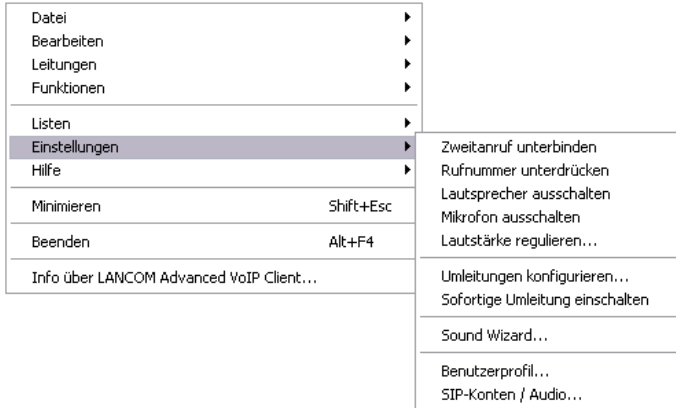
Datei
Bearbeiten
Leitungen
Funktionen

Listen
Einstellungen
Hilfe

Minimieren Shift+Esc

Beenden Alt+F4

Info über LANCOM Advanced VoIP Client...

Zweitanruf unterbinden
Rufnummer unterdrücken
Lautsprecher ausschalten
Mikrofon ausschalten
Lautstärke regulieren...

Umleitungen konfigurieren...
Sofortige Umleitung einschalten

Sound Wizard...

Benutzerprofil...
SIP-Konten / Audio...